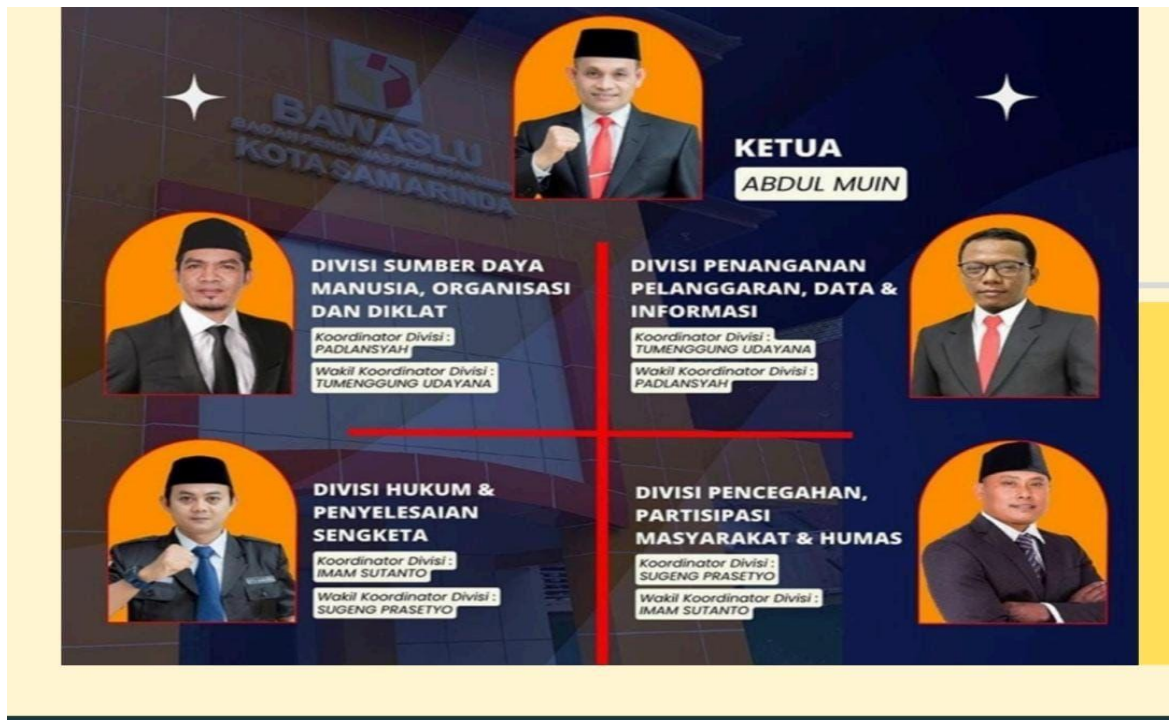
BAWASLU
BADAN PENGAWAS PEMILIHAN UMUM
KOTA SAMARINDA

KETUA
ABDUL MUIN

DIVISI SUMBER DAYA MANUSIA, ORGANISASI DAN DIKLAT
Koordinator Divisi :
PADLANSYAH
Wakil Koordinator Divisi :
TUMENGGUNG UDAYANA

DIVISI PENANGANAN PELANGGARAN, DATA & INFORMASI
Koordinator Divisi :
TUMENGGUNG UDAYANA
Wakil Koordinator Divisi :
PADLANSYAH

DIVISI HUKUM & PENYELESAIAN SENGKETA
Koordinator Divisi :
IMAM SUTANTO
Wakil Koordinator Divisi :
SUGENG PRASETYO

DIVISI PENCEGAHAN, PARTISIPASI MASYARAKAT & HUMAS
Koordinator Divisi :
SUGENG PRASETYO
Wakil Koordinator Divisi :
IMAM SUTANTO